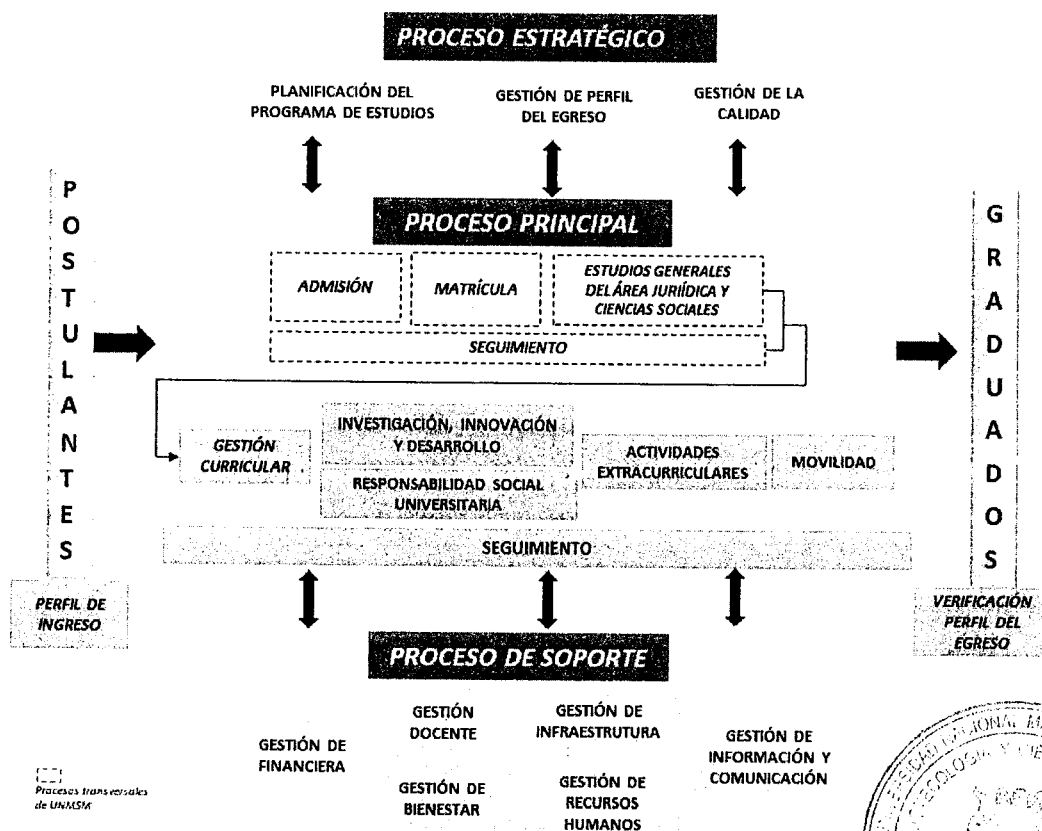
PROCESO ESTRATÉGICO

PLANIFICACIÓN DEL PROGRAMA DE ESTUDIOS

GESTIÓN DE PERFIL DEL EGRESO

GESTIÓN DE LA CALIDAD

POSTULANTES

PROCESO PRINCIPAL

ADMISIÓN

MATRÍCULA

ESTUDIOS GENERALES DEL ÁREA JURIÍDICA Y CIENCIAS SOCIALES

SEGUIMIENTO

GRADUADOS

GESTIÓN CURRICULAR

INVESTIGACIÓN, INNOVACIÓN Y DESARROLLO

RESPONSABILIDAD SOCIAL UNIVERSITARIA

ACTIVIDADES EXTRACURRICULARES

MOVILIDAD

SEGUIMIENTO

PERFIL DE INGRESO

VERIFICACIÓN PERFIL DEL EGRESO

PROCESO DE SOPORTE

GESTIÓN DE FINANCIERA

GESTIÓN DOCENTE

GESTIÓN DE BIENESTAR

GESTIÓN DE INFRAESTRUTURA

GESTIÓN DE RECURSOS HUMANOS

GESTIÓN DE INFORMACIÓN Y COMUNICACIÓN

Procesos transversales de UNMSM

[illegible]IONAL M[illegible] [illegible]OLOGIA Y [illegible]